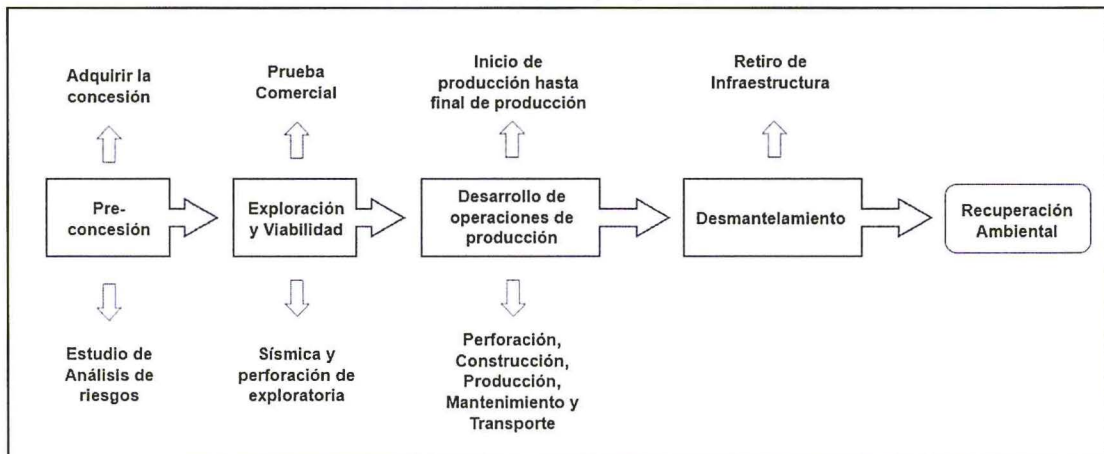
Adquirir la concesión

Pre-concesión

Estudio de Análisis de riesgos

Prueba Comercial

Exploración y Viabilidad

Sísmica y perforación de exploratoria

Inicio de producción hasta final de producción

Desarrollo de operaciones de producción

Perforación, Construcción, Producción, Mantenimiento y Transporte

Retiro de Infraestructura

Desmantelamiento

Recuperación Ambiental